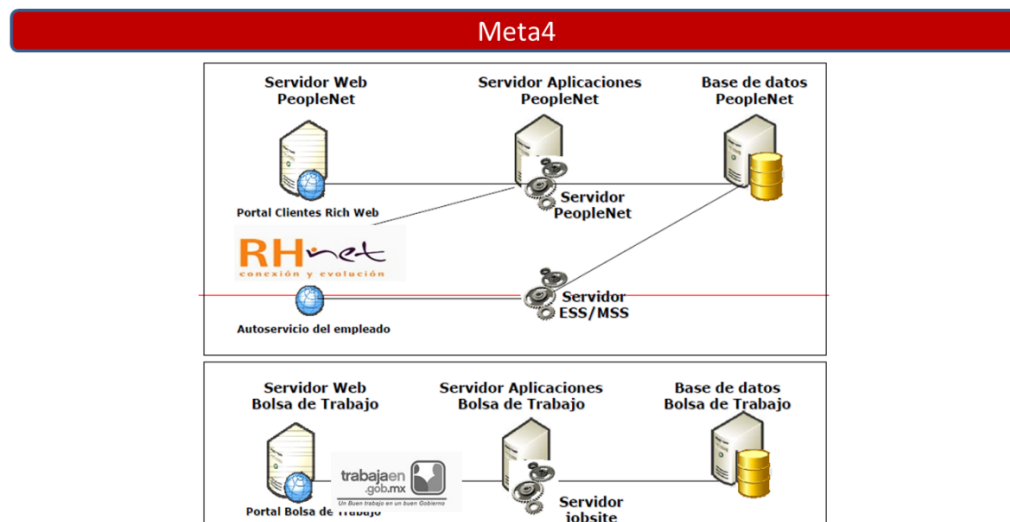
Meta4

Servidor Web PeopleNet

Servidor Aplicaciones PeopleNet

Base de datos PeopleNet

Portal Clientes Rich Web

Servidor PeopleNet

RHnet
conexión y evolución

Servidor ESS/MSS

Autoservicio del empleado

Servidor Web Bolsa de Trabajo

Servidor Aplicaciones Bolsa de Trabajo

Base de datos Bolsa de Trabajo

trabajaen .gob.mx
Un Buen trabajo en un buen Gobierno

Portal Bolsa de Trabajo

Servidor jobsite